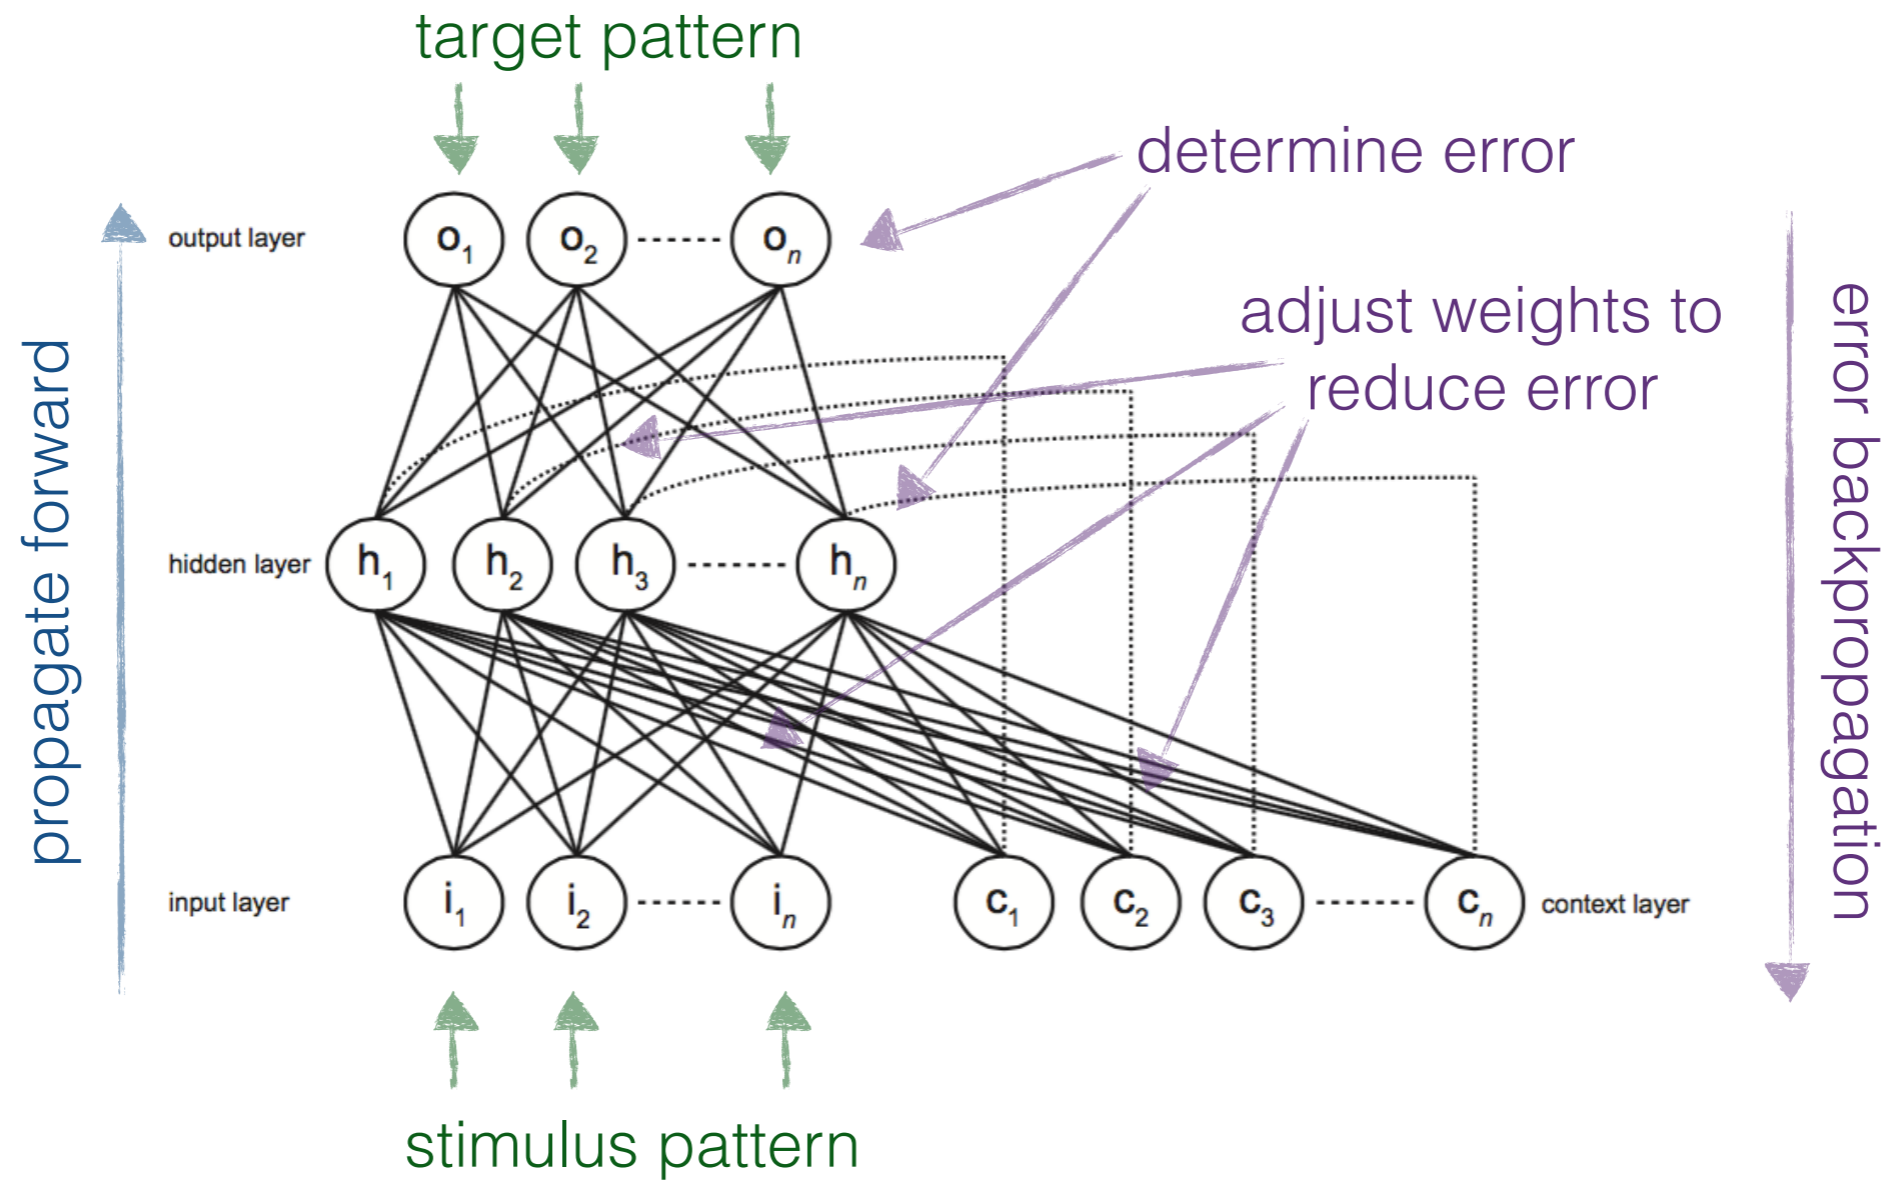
target pattern

determine error

propagate forward

output layer

$o_1$ $o_2$ $o_n$

adjust weights to reduce error

error backpropagation

hidden layer

$h_1$ $h_2$ $h_3$ $h_n$

input layer

$i_1$ $i_2$ $i_n$

$c_1$ $c_2$ $c_3$ $c_n$

context layer

stimulus pattern